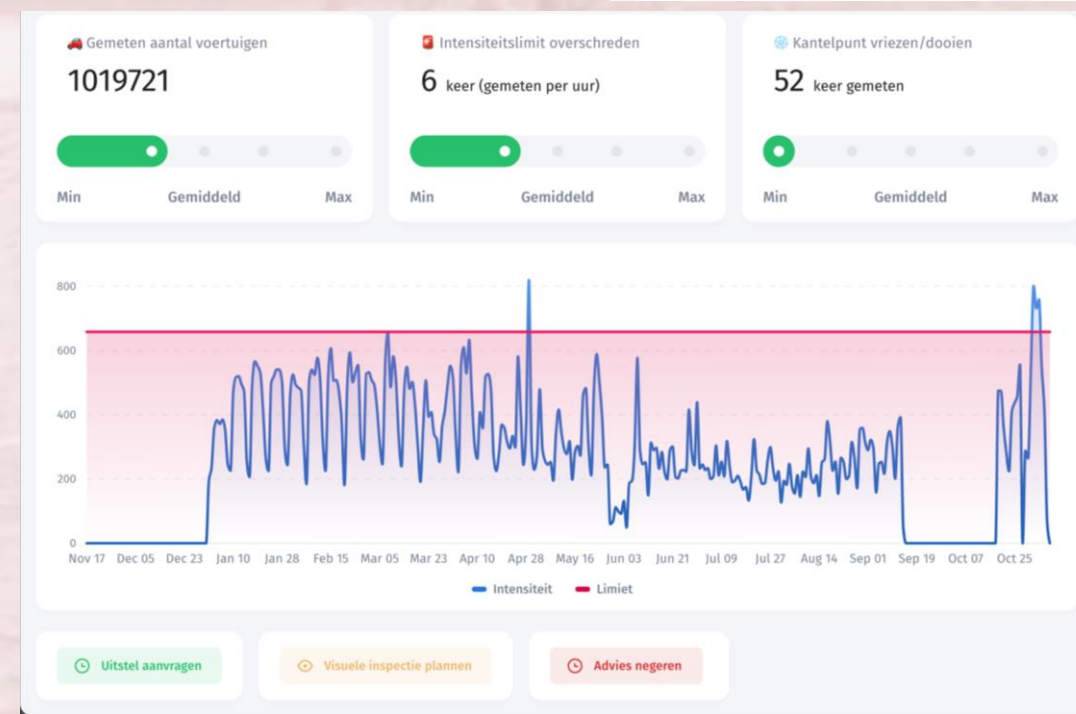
Gemeten aantal voertuigen
1019721
Min Gemiddeld Max

Intensiteitslimit overschreden
6 keer (gemeten per uur)
Min Gemiddeld Max

Kantelpunt vriezen/dooien
52 keer gemeten
Min Gemiddeld Max

800
600
400
200
0
Nov 17 Dec 05 Dec 23 Jan 10 Jan 28 Feb 15 Mar 05 Mar 23 Apr 10 Apr 28 May 16 Jun 03 Jun 21 Jul 09 Jul 27 Aug 14 Sep 01 Sep 19 Oct 07 Oct 25

Intensiteit Limiet

Uitstel aanvragen
Visuele inspectie plannen
Advies negeren